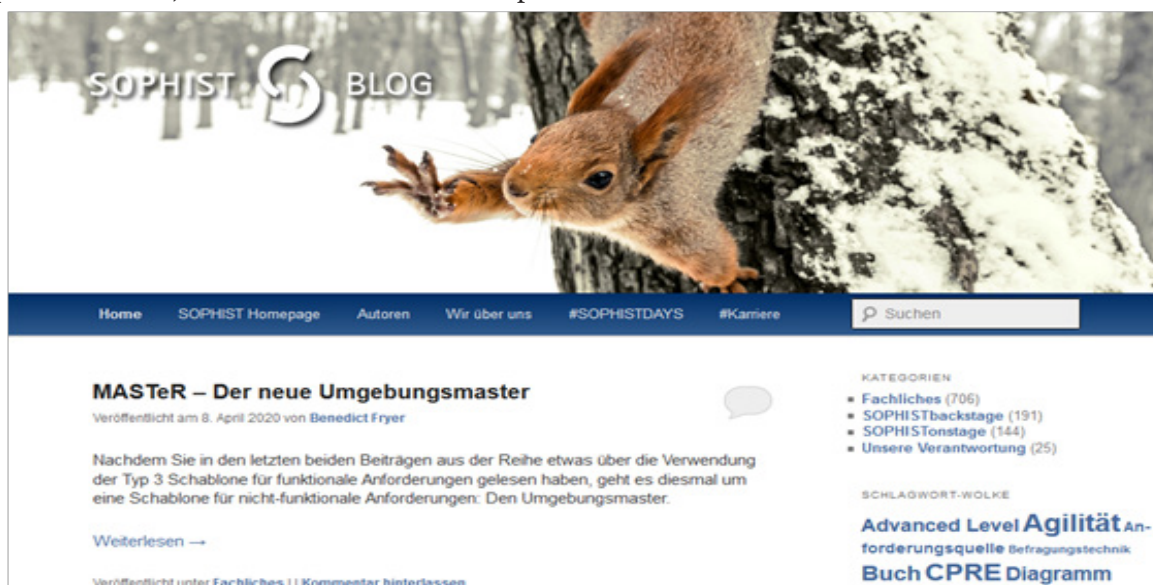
SOPHIST BLOG

Home SOPHIST Homepage Autoren Wir über uns #SOPHISTDAYS #Karriere

Suchen

MASTeR – Der neue Umgebungsmaster

Veröffentlicht am 8. April 2020 von Benedict Fryer

Nachdem Sie in den letzten beiden Beiträgen aus der Reihe etwas über die Verwendung der Typ 3 Schablone für funktionale Anforderungen gelesen haben, geht es diesmal um eine Schablone für nicht-funktionale Anforderungen: Den Umgebungsmaster.

Weiterlesen →

Veröffentlicht unter Fachliches | Kommentar hinterlassen

KATEGORIEN

- Fachliches (706)
- SOPHISTbackstage (191)
- SOPHISTonstage (144)
- Unsere Verantwortung (25)

SCHLAGWORT-WOLKE

Advanced Level Agilität Anforderungsquelle Befragungstechnik Buch CPRE Diagramm